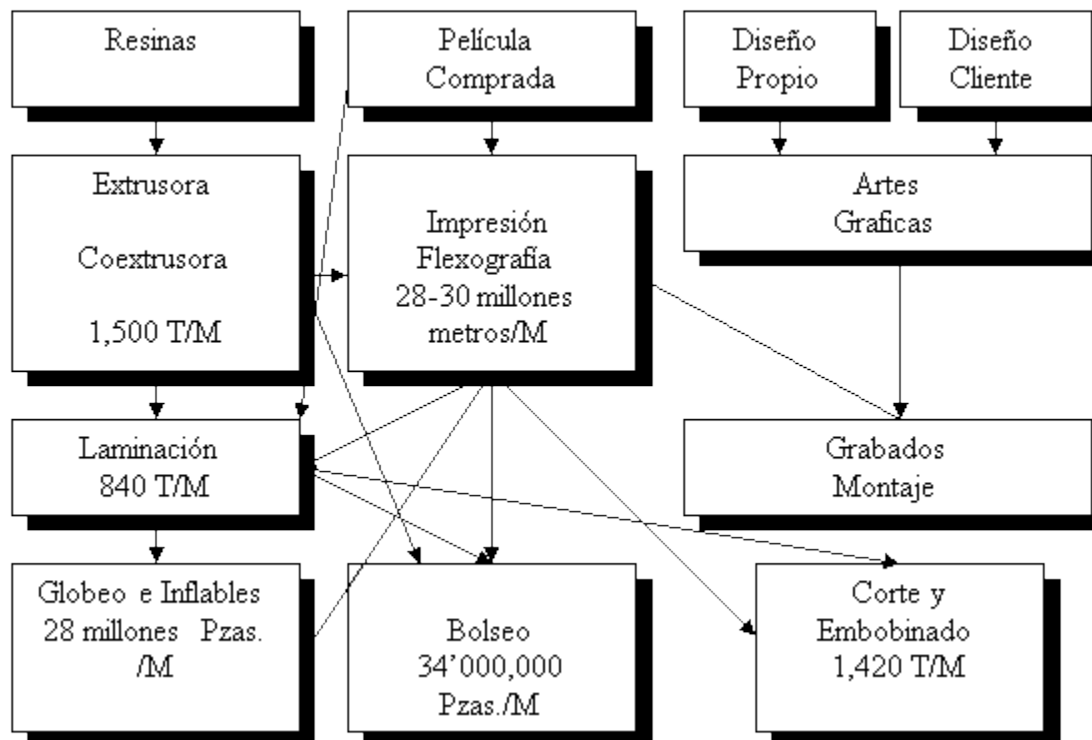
Resinas

Película Comprada

Diseño Propio

Diseño Cliente

Extrusora

Coextrusora

1,500 T/M

Impresión Flexografía 28-30 millones metros/M

Artes Graficas

Laminación 840 T/M

Grabados Montaje

Globeo e Inflables 28 millones Pzas. /M

Bolseo 34’000,000 Pzas./M

Corte y Embobinado 1,420 T/M